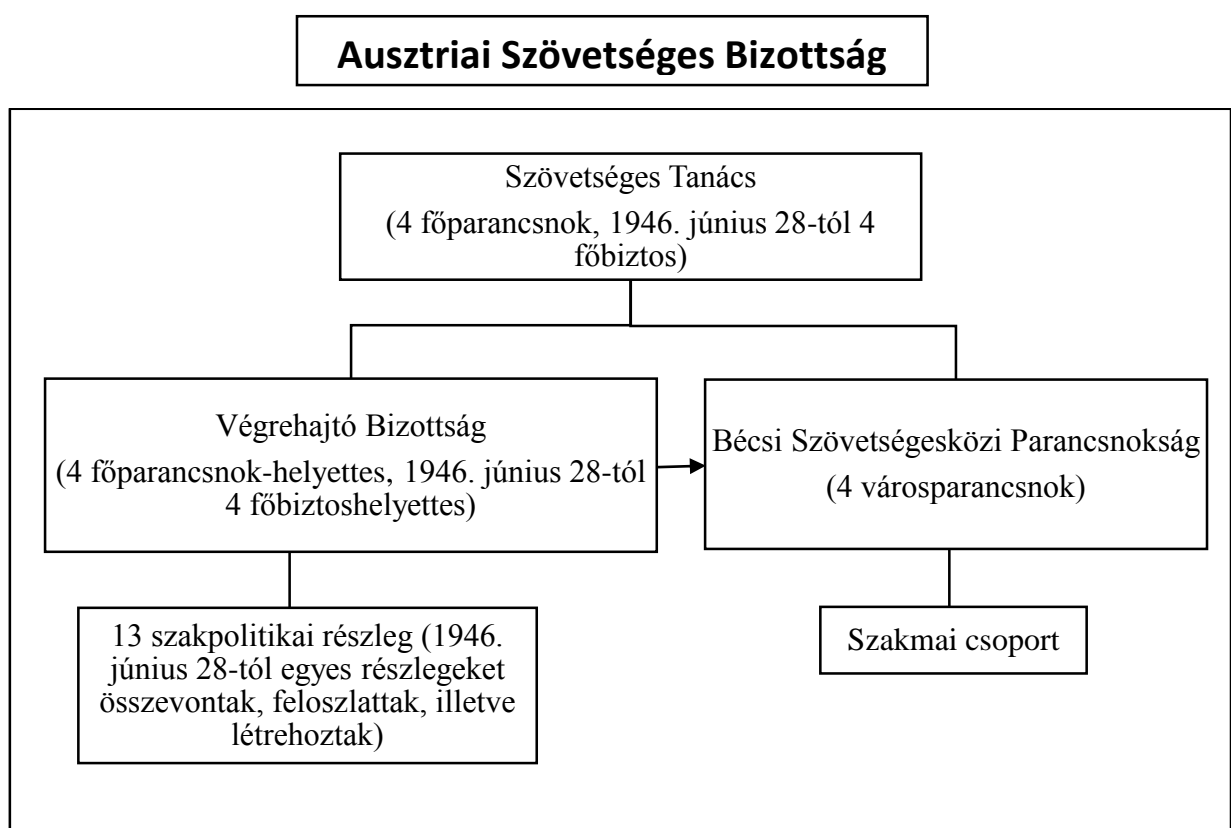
Ausztriai Szövetséges Bizottság

Szövetséges Tanács
(4 főparancsnok, 1946. június 28-tól 4 főbiztos)

Végrehajtó Bizottság
(4 főparancsnok-helyettes, 1946. június 28-tól 4 főbiztoshelyettes)

Bécsi Szövetségesközi Parancsnokság
(4 városparancsnok)

13 szakpolitikai részleg (1946. június 28-tól egyes részlegeket összevontak, feloszlattak, illetve létrehoztak)

Szakmai csoport